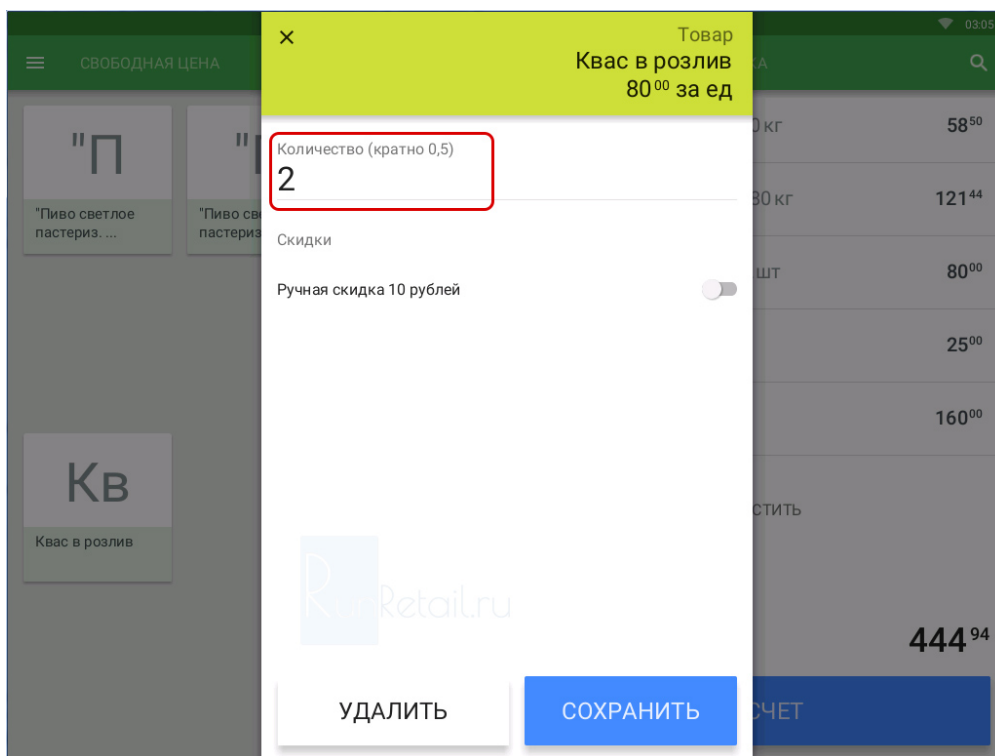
03:05

СВОБОДНАЯ ЦЕНА

"П

"Пиво светлое пастериз. ...

"П

"Пиво св пастериз

Кв

Квас в розлив

×

Товар

Квас в розлив

$80^{00}$ за ед

Количество (кратно 0,5)

2

Скидки

Ручная скидка 10 рублей

RunRetail.ru

УДАЛИТЬ

СОХРАНИТЬ

КА

0 кг $58^{50}$

30 кг $121^{44}$

шт $80^{00}$

$25^{00}$

$160^{00}$

СТИТЬ

$444^{94}$

СЧЕТ